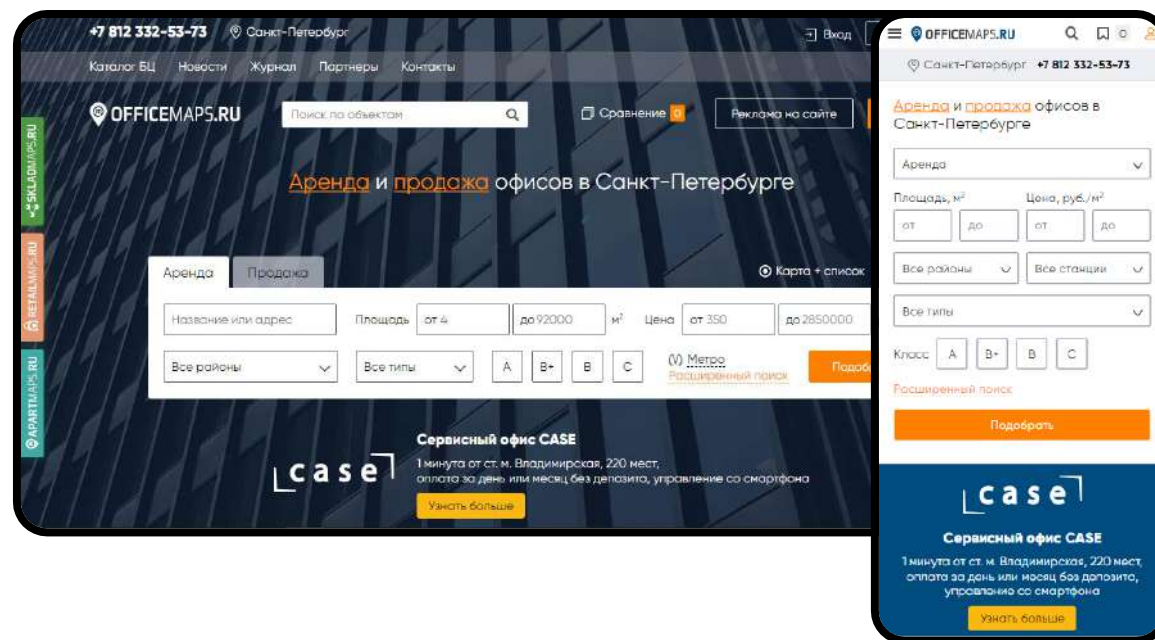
+7 812 332-53-73 Санкт-Петербург
Вход
Каталог БЦ Новости Журнал Партнеры Контакты
OFFICEMAPS.RU
Поиск по объектам
Сравнение 0
Реклама на сайте
SKLADMAPS.RU
RETAILMAPS.RU
APARTMAPS.RU
Аренда и продажа офисов в Санкт-Петербурге
Аренда Продажа
Карта + список
Название или адрес
Площадь от 4 до 92000 м$^2$
Цена от 350 до 2850000
Все районы
Все типы
A B+ B C
Метро
Расширенный поиск
Подоб
case
Сервисный офис CASE
1 минута от ст. м. Владимирская, 220 мест, оплата за день или месяц без депозита, управление со смартфона
Узнать больше

OFFICEMAPS.RU
0
Санкт-Петербург +7 812 332-53-73
Аренда и продажа офисов в Санкт-Петербурге
Аренда
Площадь, м$^2$
Цена, руб./м$^2$
от до от до
Все районы
Все станции
Все типы
Класс A B+ B C
Расширенный поиск
Подобрать
case
Сервисный офис CASE
1 минута от ст. м. Владимирская, 220 мест, оплата за день или месяц без депозита, управление со смартфона
Узнать больше